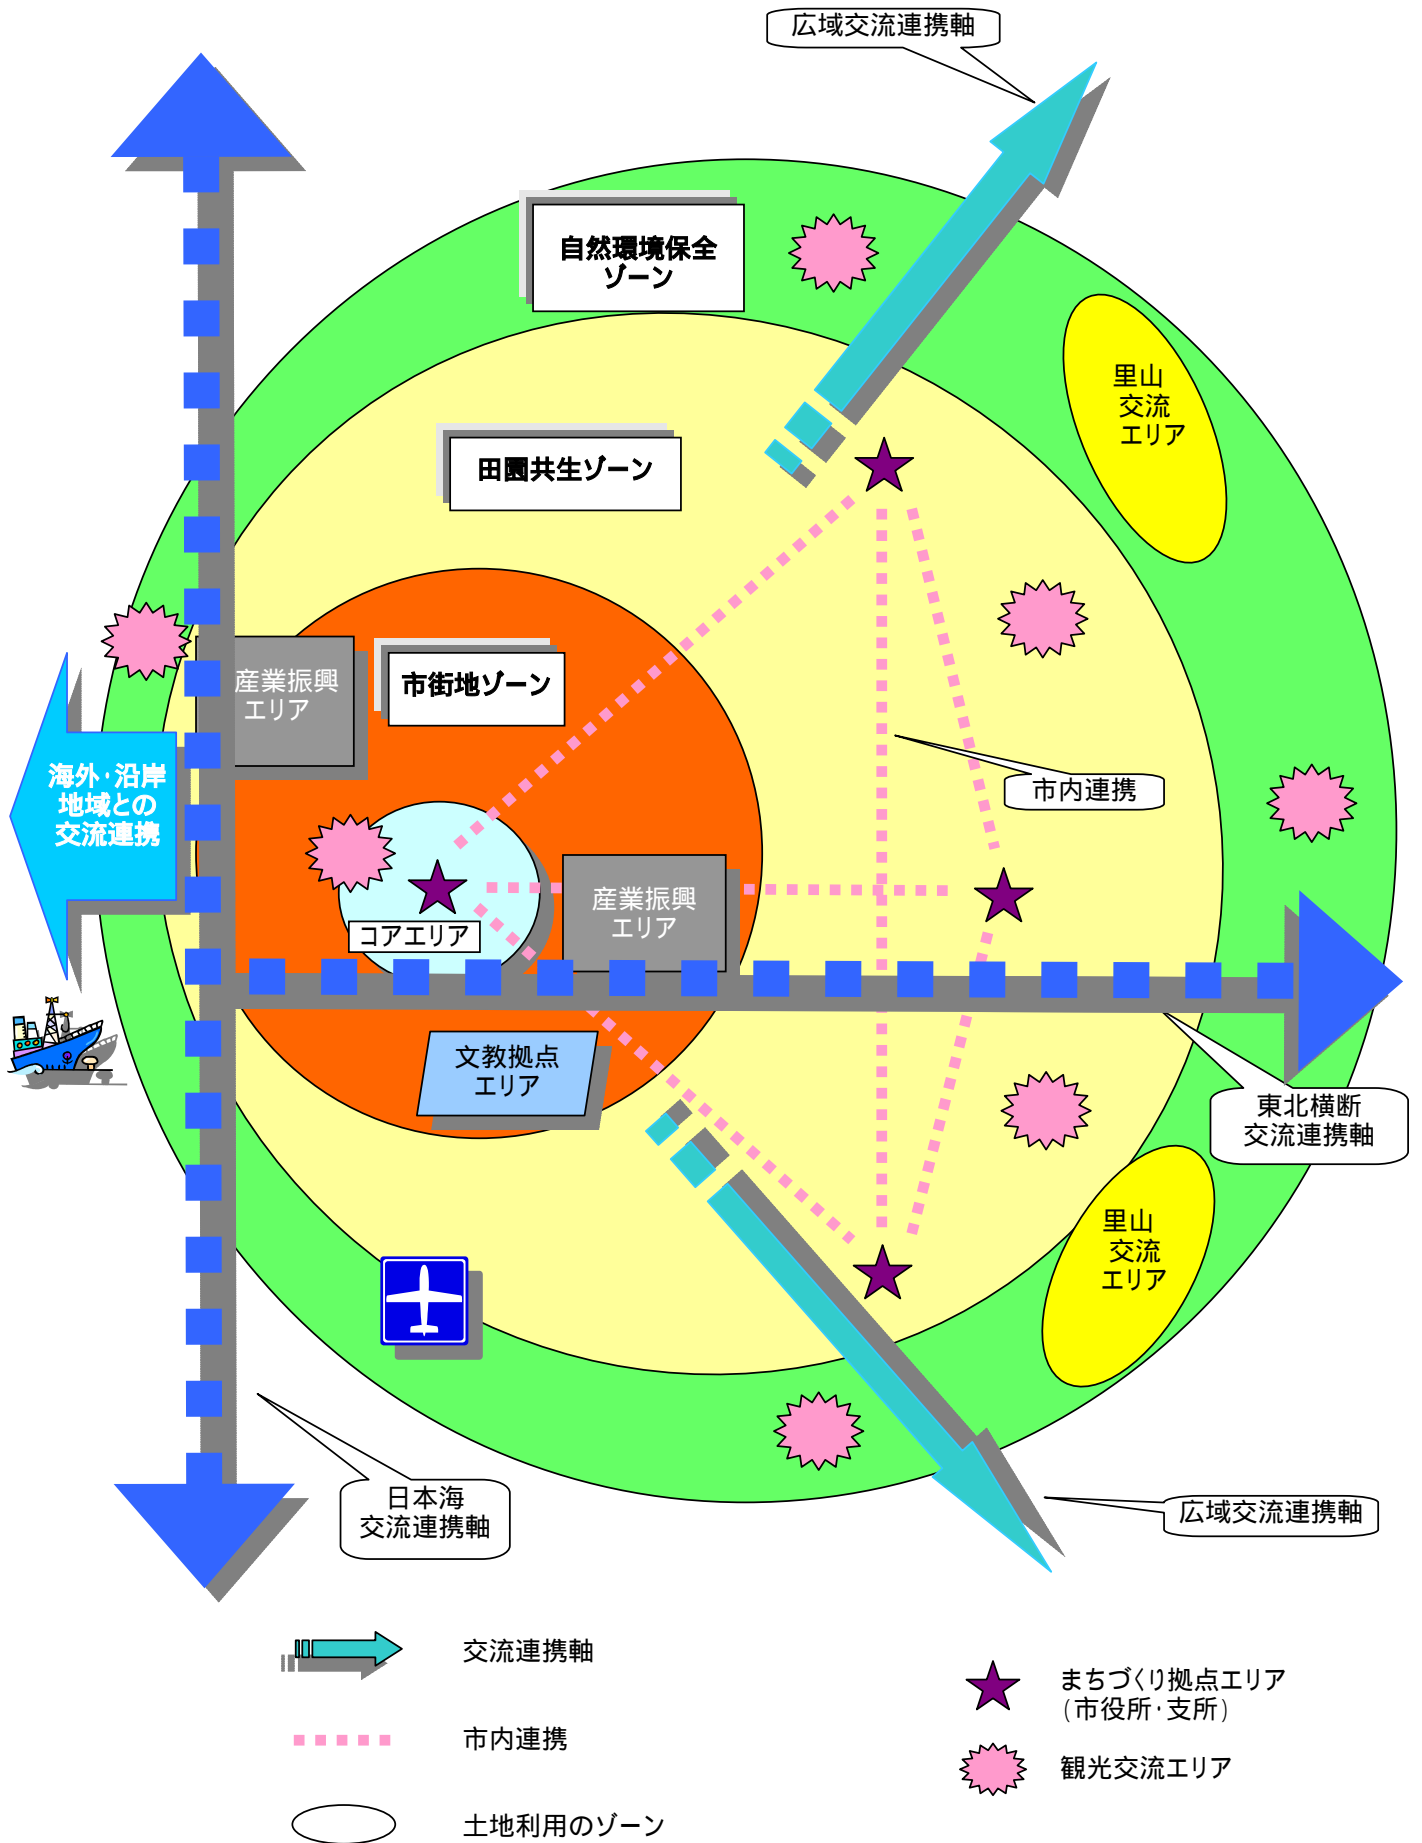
広域交流連携軸

自然環境保全ゾーン

里山交流エリア

田園共生ゾーン

産業振興エリア

市街地ゾーン

海外·沿岸地域との交流連携

市内連携

コアエリア

産業振興エリア

文教拠点エリア

東北横断交流連携軸

里山交流エリア

日本海交流連携軸

広域交流連携軸

交流連携軸

市内連携

土地利用のゾーン

まちづくり拠点エリア（市役所·支所）

観光交流エリア